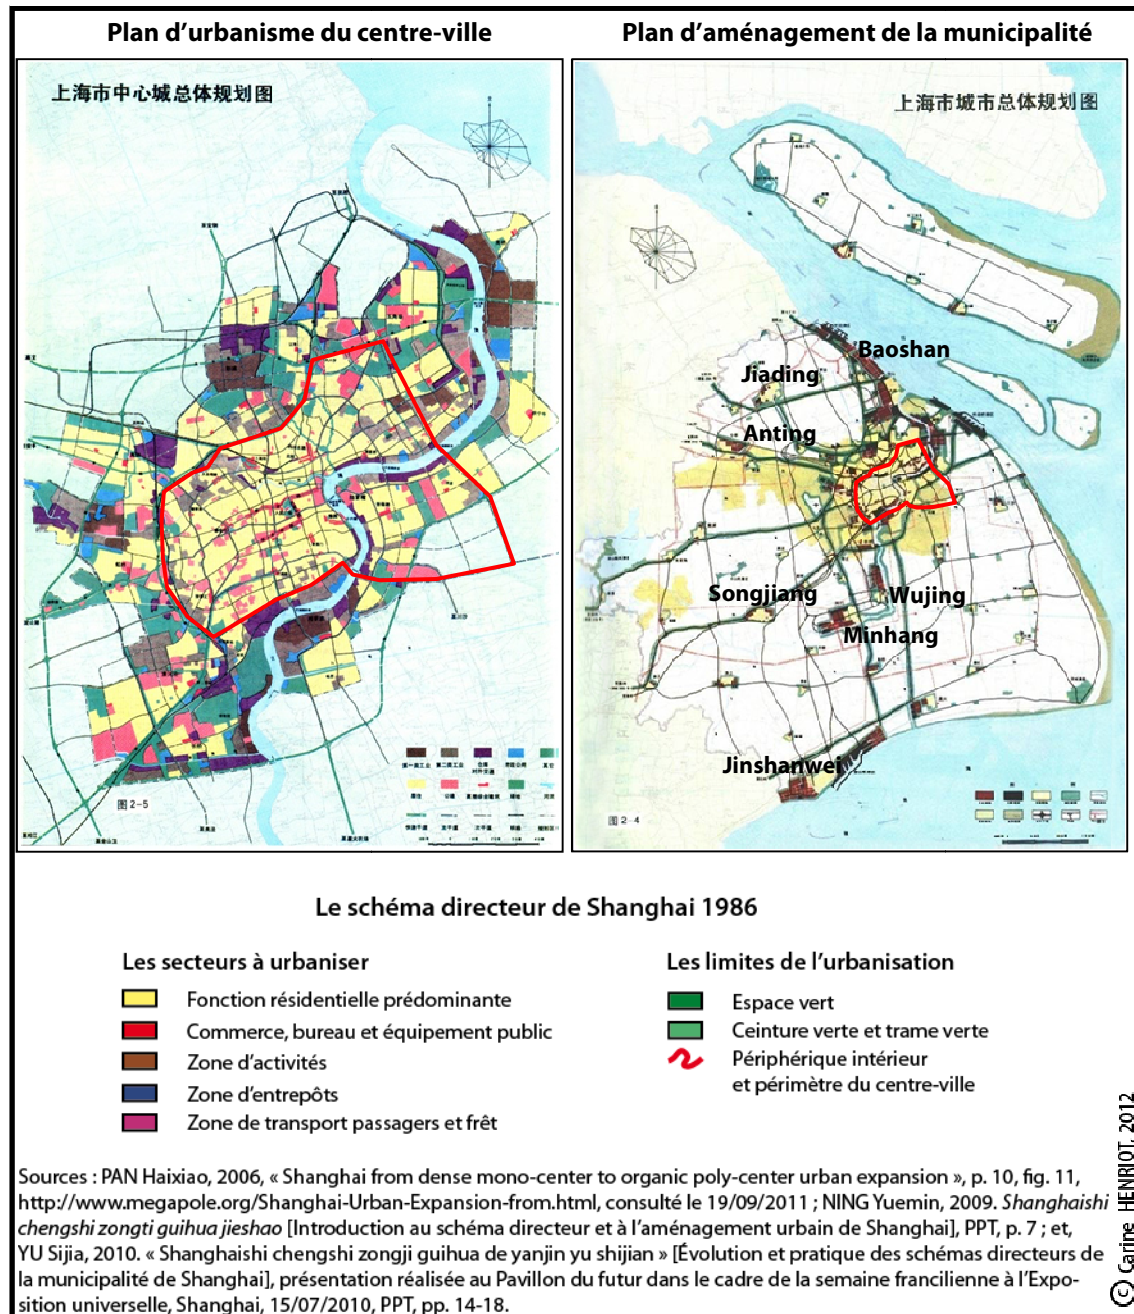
Plan d'urbanisme du centre-ville

Plan d'aménagement de la municipalité

上海市中心城总体规划图

图 2-5

上海市城市总体规划图

Baoshan

Jiading

Anting

Songjiang

Wujing

Minhang

Jinshanwei

图 2-4

Le schéma directeur de Shanghai 1986

Les secteurs à urbaniser

Fonction résidentielle prédominante

Commerce, bureau et équipement public

Zone d'activités

Zone d'entrepôts

Zone de transport passagers et frêt

Les limites de l'urbanisation

Espace vert

Ceinture verte et trame verte

Périphérique intérieur et périmètre du centre-ville

Sources : PAN Haixiao, 2006, « Shanghai from dense mono-center to organic poly-center urban expansion », p. 10, fig. 11, http://www.megapole.org/Shanghai-Urban-Expansion-from.html, consulté le 19/09/2011 ; NING Yuemin, 2009. Shanghaishi chengshi zongti guihua jieshao [Introduction au schéma directeur et à l'aménagement urbain de Shanghai], PPT, p. 7 ; et, YU Sijia, 2010. « Shanghaishi chengshi zongji guihua de yanjin yu shijian » [Évolution et pratique des schémas directeurs de la municipalité de Shanghai], présentation réalisée au Pavillon du futur dans le cadre de la semaine francilienne à l'Exposition universelle, Shanghai, 15/07/2010, PPT, pp. 14-18.

© Carine HENRIOT, 2012